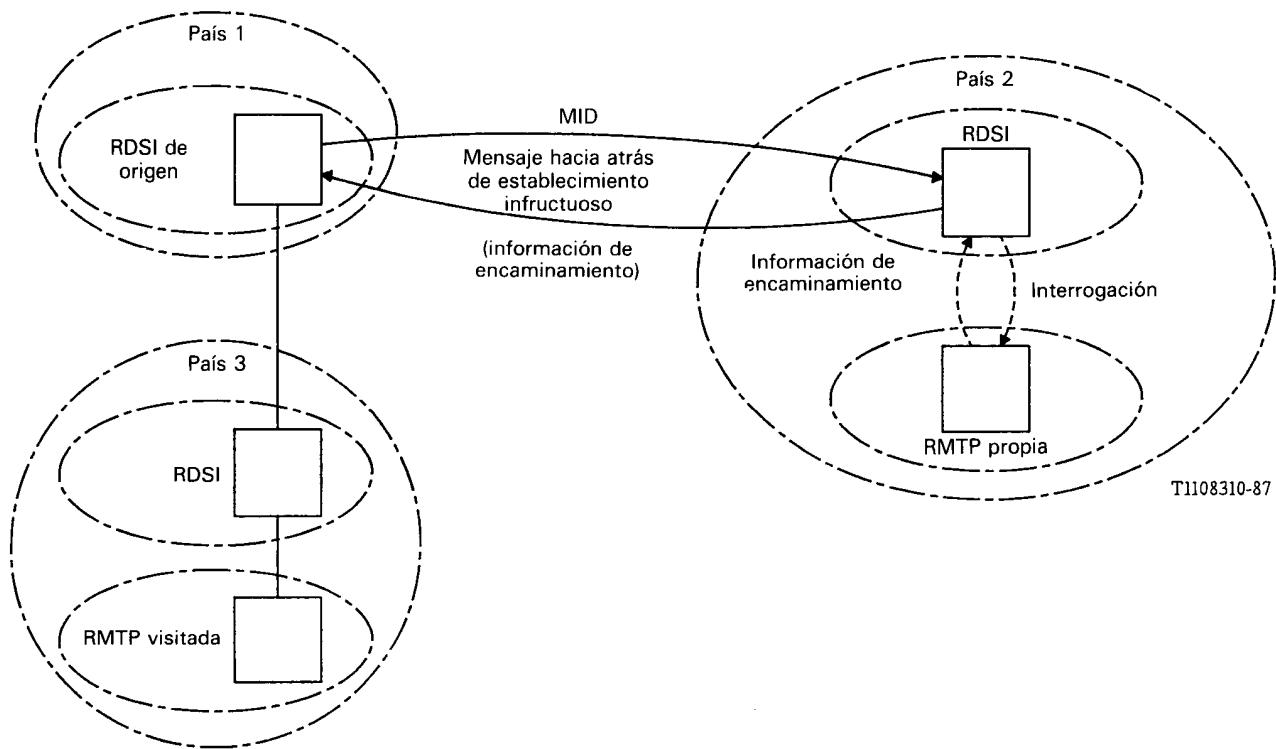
País 1

RDSI de origen

MID

Mensaje hacia atrás de establecimiento infructuoso

(información de encaminamiento)

País 2

RDSI

Información de encaminamiento

Interrogación

RMTP propia

T1108310-87

País 3

RDSI

RMTP visitada